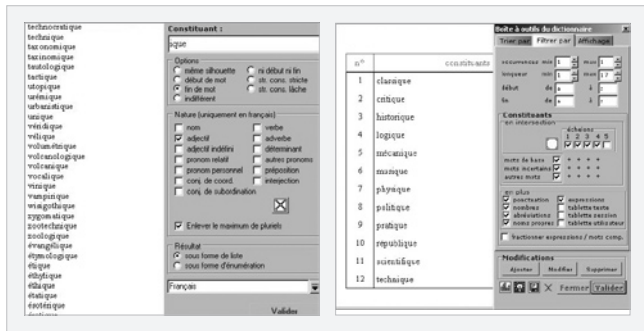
technocratique
technique
taxonomique
taxinomique
tautologique
tactique
utopique
urémique
urbanistique
unique
véridique
vélique
volumétrique
volcanologique
volcanique
vocalique
virique
vampirique
wagnérique
zygomatique
zootechnique
zoologique
évangélique
étymologique
éthique
éthylique
éthique
étatique
ésotérique

Constituant :
ique

Options
même silhouette
ni début ni fin
début de mot
str. cons. stricte
fin de mot
str. cons. lâche
indifférent

Nature (uniquement en français)
nom
verbe
adjectif
adverbe
adjectif indéfini
déterminant
pronom relatif
autres pronoms
pronom personnel
préposition
conj. de coord.
interjection
conj. de subordination

Enlever le maximum de pluriels

Résultat
sous forme de liste
sous forme d'énumération

Français

Valider

| n° | constituants |
|---|---|
| 1 | classique |
| 2 | critique |
| 3 | historique |
| 4 | logique |
| 5 | mécanique |
| 6 | musique |
| 7 | physique |
| 8 | politique |
| 9 | pratique |
| 10 | république |
| 11 | scientifique |
| 12 | technique |

Boîte à outils du dictionnaire
Trier par
Filtrer par
Affichage
occurrences min 1 max 1
longueur min 1 max 17
début de à
fin de à

Constituants
en intersection
échelons
1 2 3 4 5
mots de base
mots incertains
autres mots

en plus
ponctuation
expressions
nombres
tablette texte
abréviations
tablette passive
noms propres
tablette utilisateur
fractionner expressions / mots comp.

Modifications
Ajouter
Modifier
Supprimer
Fermer
Valider